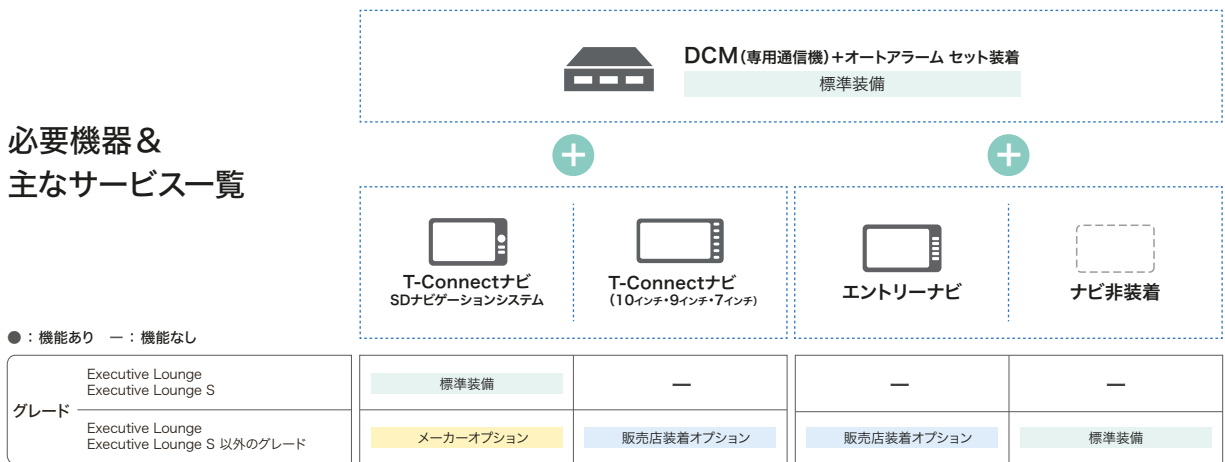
DCM(専用通信機)+オートアラーム セット装着
標準装備

必要機器&
主なサービス一覧

T-Connectナビ
SDナビゲーションシステム

T-Connectナビ
(10インチ・9インチ・7インチ)

エントリーナビ

ナビ非装着

●:機能あり —:機能なし

| グレード | | | | | |
|---|---|---|---|---|---|
| | Executive Lounge<br>Executive Lounge S | 標準装備 | — | — | — |
| | Executive Lounge<br>Executive Lounge S 以外のグレード | メーカーオプション | 販売店装着オプション | 販売店装着オプション | 標準装備 |